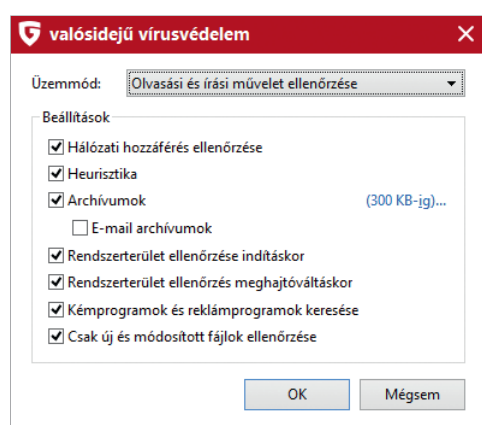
valósidejű vírusvédelem

Üzemmód: Olvasási és írási művelet ellenőrzése

Beállítások

Hálózati hozzáférés ellenőrzése

Heurisztika

Archívumok (300 KB-ig)...

E-mail archívumok

Rendszerterület ellenőrzése indításkor

Rendszerterület ellenőrzés meghajtóváltáskor

Kémprogramok és reklámprogramok keresése

Csak új és módosított fájlok ellenőrzése

OK Mégsem